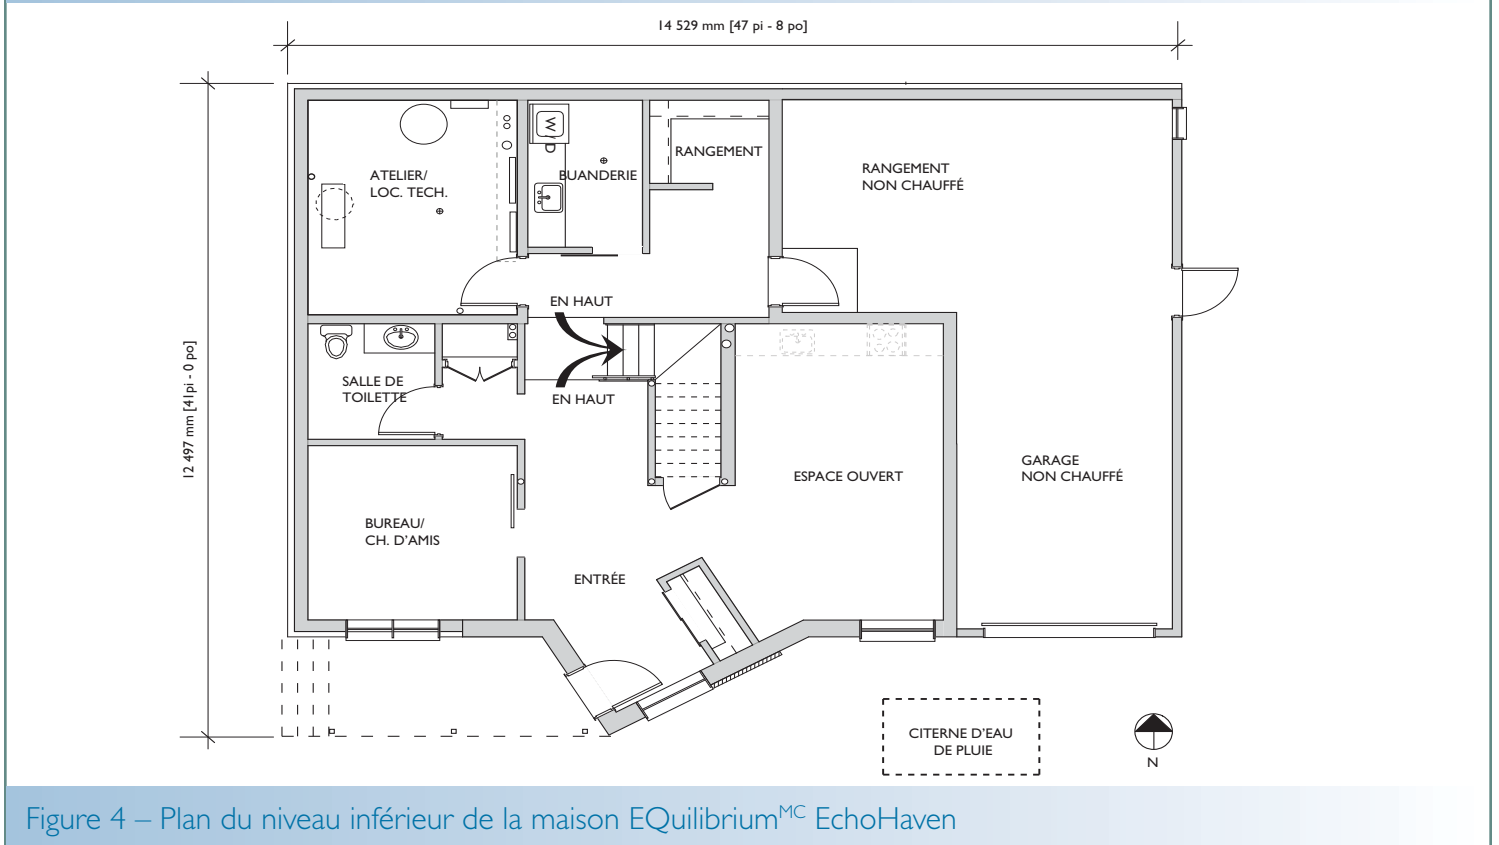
14 529 mm [47 pi - 8 po]

12 497 mm [41 pi - 0 po]

ATELIER/
LOC. TECH.

BUANDERIE

RANGEMENT

RANGEMENT
NON CHAUFFÉ

EN HAUT

SALLE DE
TOILETTE

EN HAUT

ESPACE OUVERT

GARAGE
NON CHAUFFÉ

BUREAU/
CH. D'AMIS

ENTRÉE

CITERNE D'EAU
DE PLUIE

N

Figure 4 – Plan du niveau inférieur de la maison EQuilibrium$^{MC}$ EchoHaven